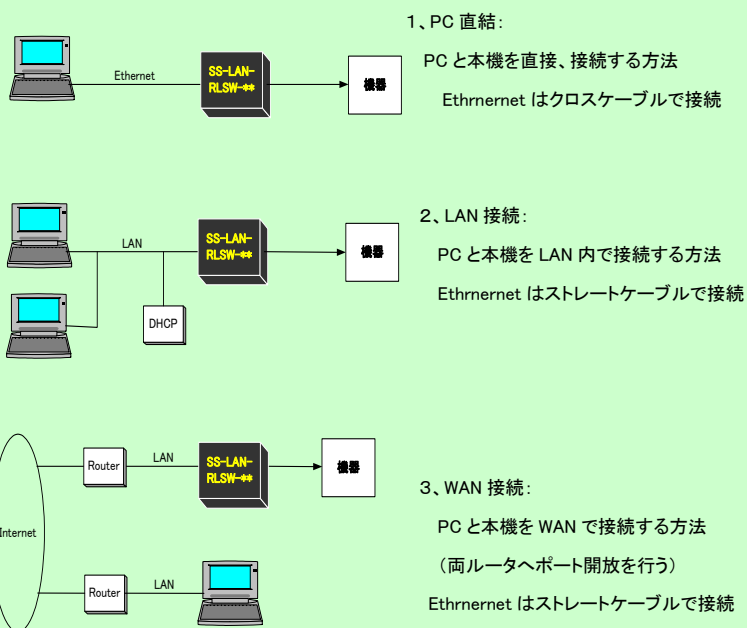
Ethernet

SS-LAN-RLSW-**

機器

1、PC 直結：

PC と本機を直接、接続する方法

Ethrnernet はクロスケーブルで接続

LAN

SS-LAN-RLSW-**

機器

DHCP

2、LAN 接続：

PC と本機を LAN 内で接続する方法

Ethrnernet はストレートケーブルで接続

Router

LAN

SS-LAN-RLSW-**

機器

Internet

Router

LAN

3、WAN 接続：

PC と本機を WAN で接続する方法

（両ルータへポート開放を行う）

Ethrnernet はストレートケーブルで接続